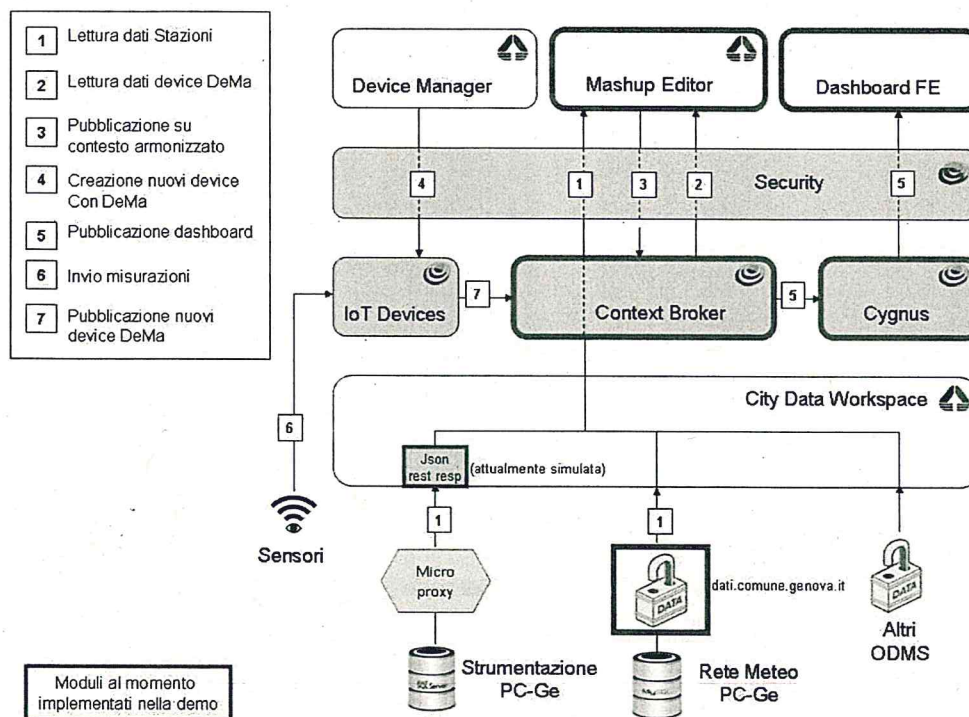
1 Lettura dati Stazioni

2 Lettura dati device DeMa

3 Pubblicazione su contesto armonizzato

4 Creazione nuovi device Con DeMa

5 Pubblicazione dashboard

6 Invio misurazioni

7 Pubblicazione nuovi device DeMa

Device Manager

Mashup Editor

Dashboard FE

Security

4

1

3

2

5

IoT Devices

7

Context Broker

5

Cygnus

City Data Workspace

6

Json rest resp

(attualmente simulata)

1

1

Sensori

Micro proxy

DATA

dati.comune.genova.it

DATA

Altri ODMS

Strumentazione PC-Ge

Rete Meteo PC-Ge

Moduli al momento implementati nella demo